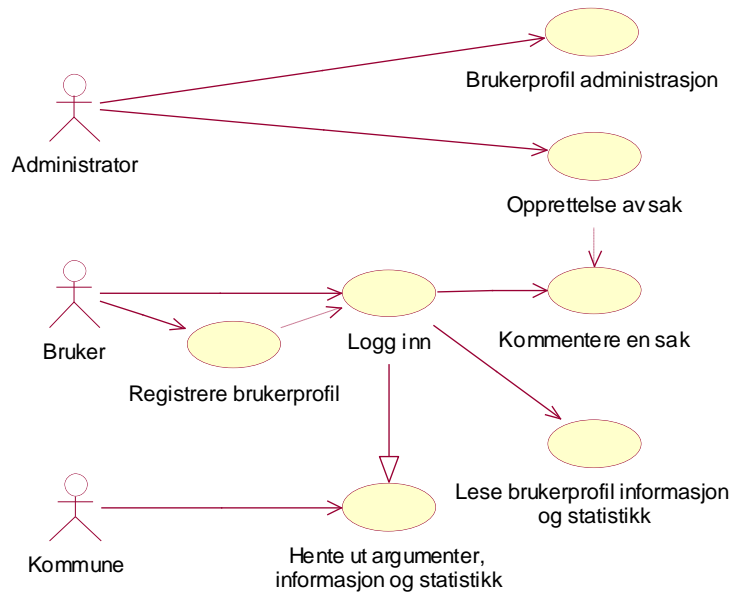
Brukerprofil administrasjon

Administrator

Opprettelse av sak

Bruker

Logg inn

Kommentere en sak

Registrere brukerprofil

Lese brukerprofil informasjon og statistikk

Kommune

Hente ut argumenter, informasjon og statistikk